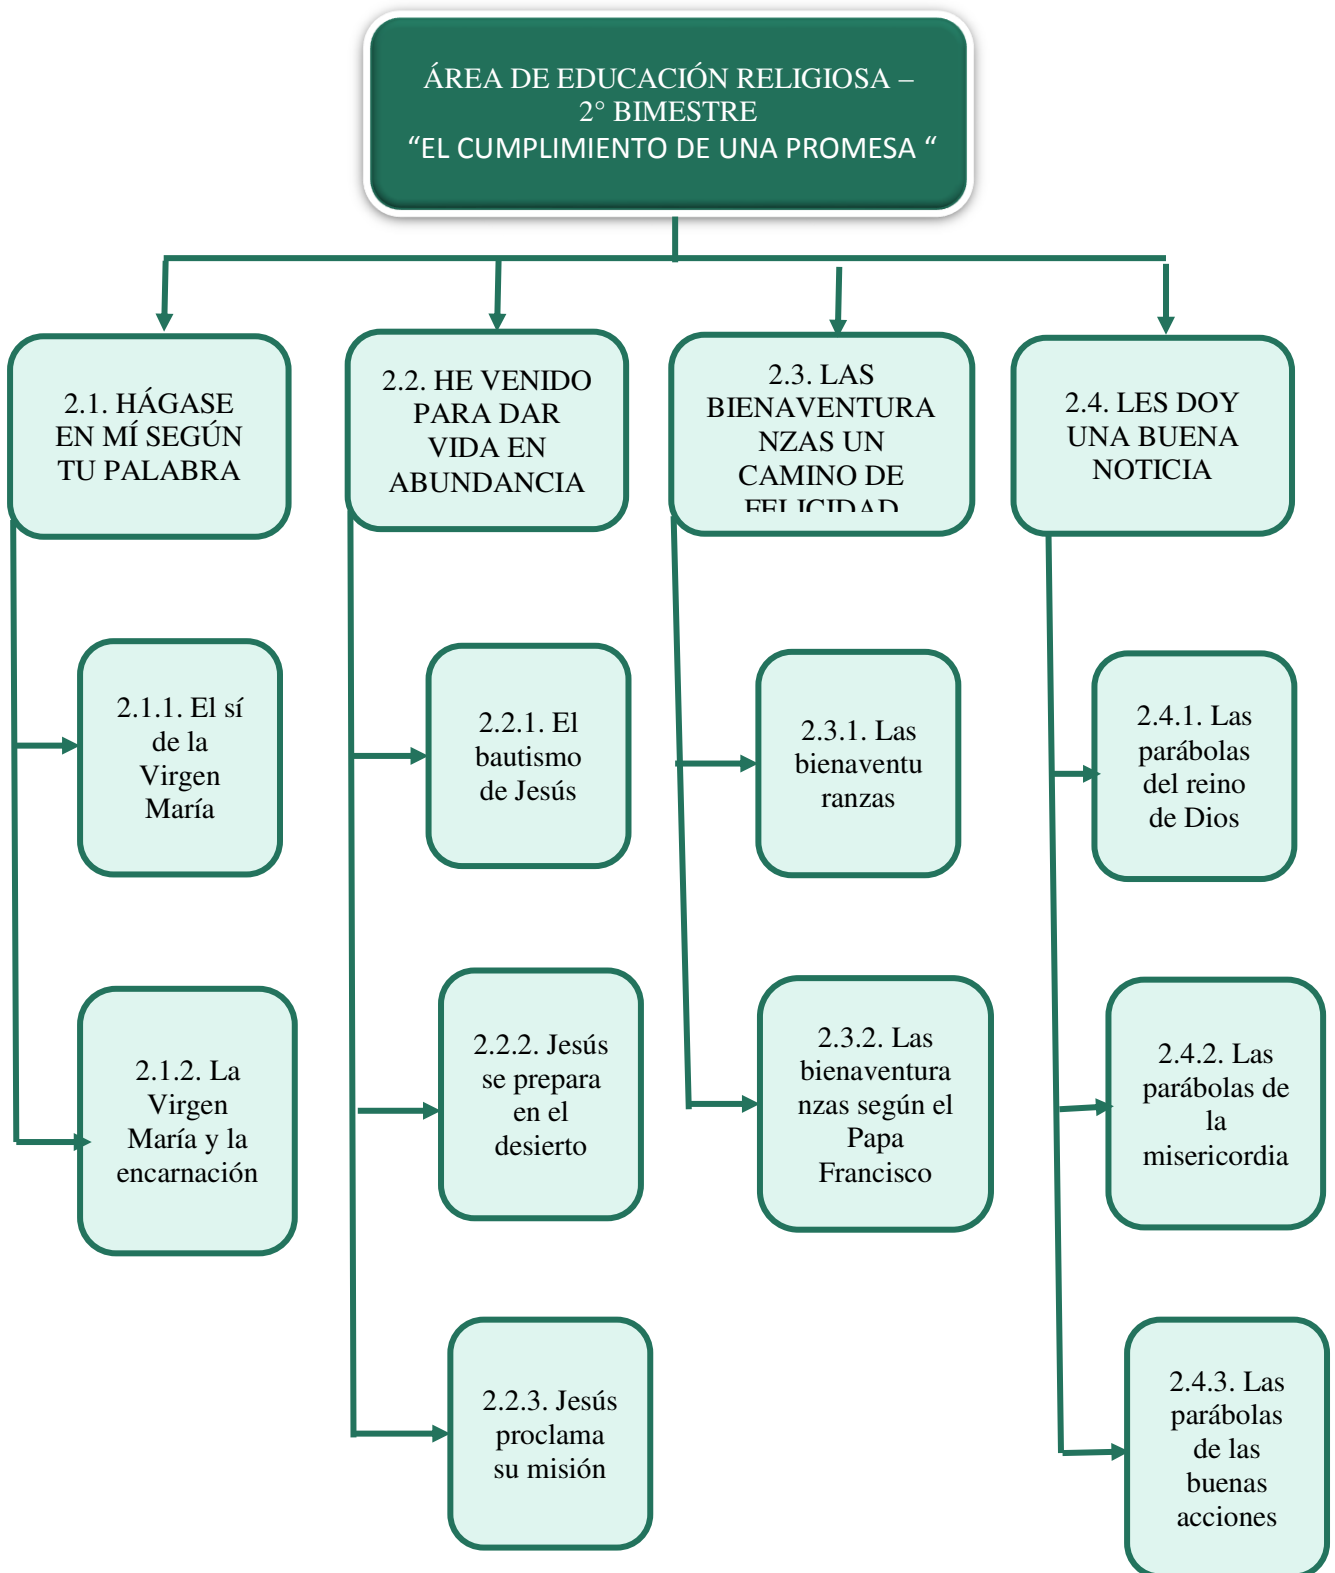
ÁREA DE EDUCACIÓN RELIGIOSA – 2° BIMESTRE
“EL CUMPLIMIENTO DE UNA PROMESA “

2.1. HÁGASE EN MÍ SEGÚN TU PALABRA

2.1.1. El sí de la Virgen María

2.1.2. La Virgen María y la encarnación

2.2. HE VENIDO PARA DAR VIDA EN ABUNDANCIA

2.2.1. El bautismo de Jesús

2.2.2. Jesús se prepara en el desierto

2.2.3. Jesús proclama su misión

2.3. LAS BIENAVENTURANZAS UN CAMINO DE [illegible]

2.3.1. Las bienaventuranzas

2.3.2. Las bienaventuranzas según el Papa Francisco

2.4. LES DOY UNA BUENA NOTICIA

2.4.1. Las parábolas del reino de Dios

2.4.2. Las parábolas de la misericordia

2.4.3. Las parábolas de las buenas acciones